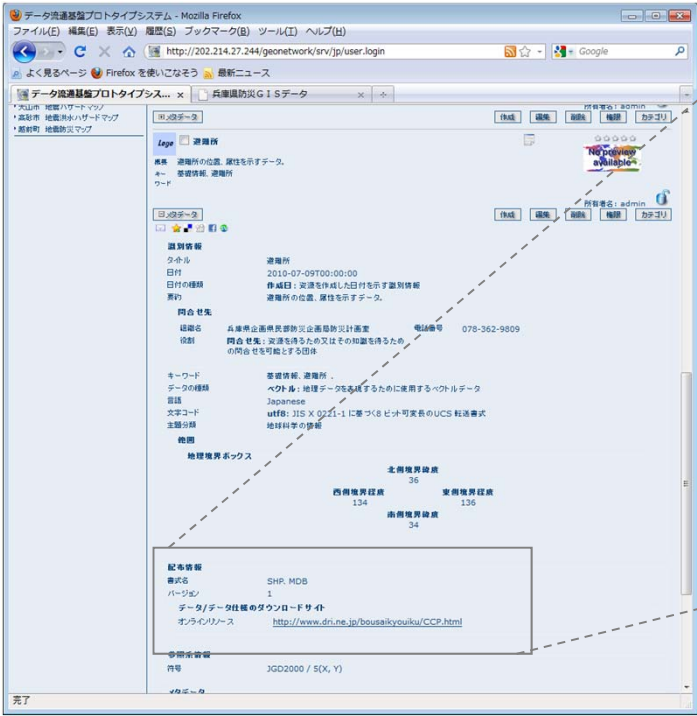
データ流通基盤プロトタイプシステム - Mozilla Firefox

ファイル(F) 編集(E) 表示(V) 履歴(S) ブックマーク(B) ツール(T) ヘルプ(H)

http://202.214.27.244/geonetwork/srv/jp/user.login

Google

よく見るページ Firefox を使いこなそう 最新ニュース

データ流通基盤プロトタイプシス... ×
兵庫県防災ＧＩＳデータ ×

・大山市 地震ハザードマップ
・高砂市 地震洪水ハザードマップ
・高砂町 地震防災マップ

メタデータ
所有者名：admin
作成 編集 削除 権限 カテゴリ

避難所

概要 避難所の位置、属性を示すデータ。
キーワード 基盤情報, 避難所

No preview available

所有者名：admin

メタデータ
作成 編集 削除 権限 カテゴリ

識別情報
タイトル 避難所
日付 2010-07-09T00:00:00
日付の種類 作成日：資源を作成した日付を示す識別情報
要約 避難所の位置、属性を示すデータ。

問合せ先
組織名 兵庫県企画県民部防災企画局防災計画室 電話番号 078-362-9809
役割 問合せ先：資源を得るため又はその知識を得るための問合せを可能とする団体

キーワード 基盤情報, 避難所 ,
データの種類 ベクトル：地理データを表現するために使用するベクトルデータ
言語 Japanese
文字コード utf8: JIS X 0221-1 に基づく8 ビット可変長のUCS 転送書式
主題分類 地球科学の情報

範囲
地理境界ボックス
北側境界緯度
36
西側境界経度
134
東側境界経度
136
南側境界緯度
34

配布情報
書式名 SHP. MDB
バージョン 1
データ/データ仕様のダウンロードサイト
オンラインリソース http://www.dri.ne.jp/bousaikyouiku/CCP.html

参照系情報
符号 JGD2000 / 5(X, Y)

メタデータ

完了